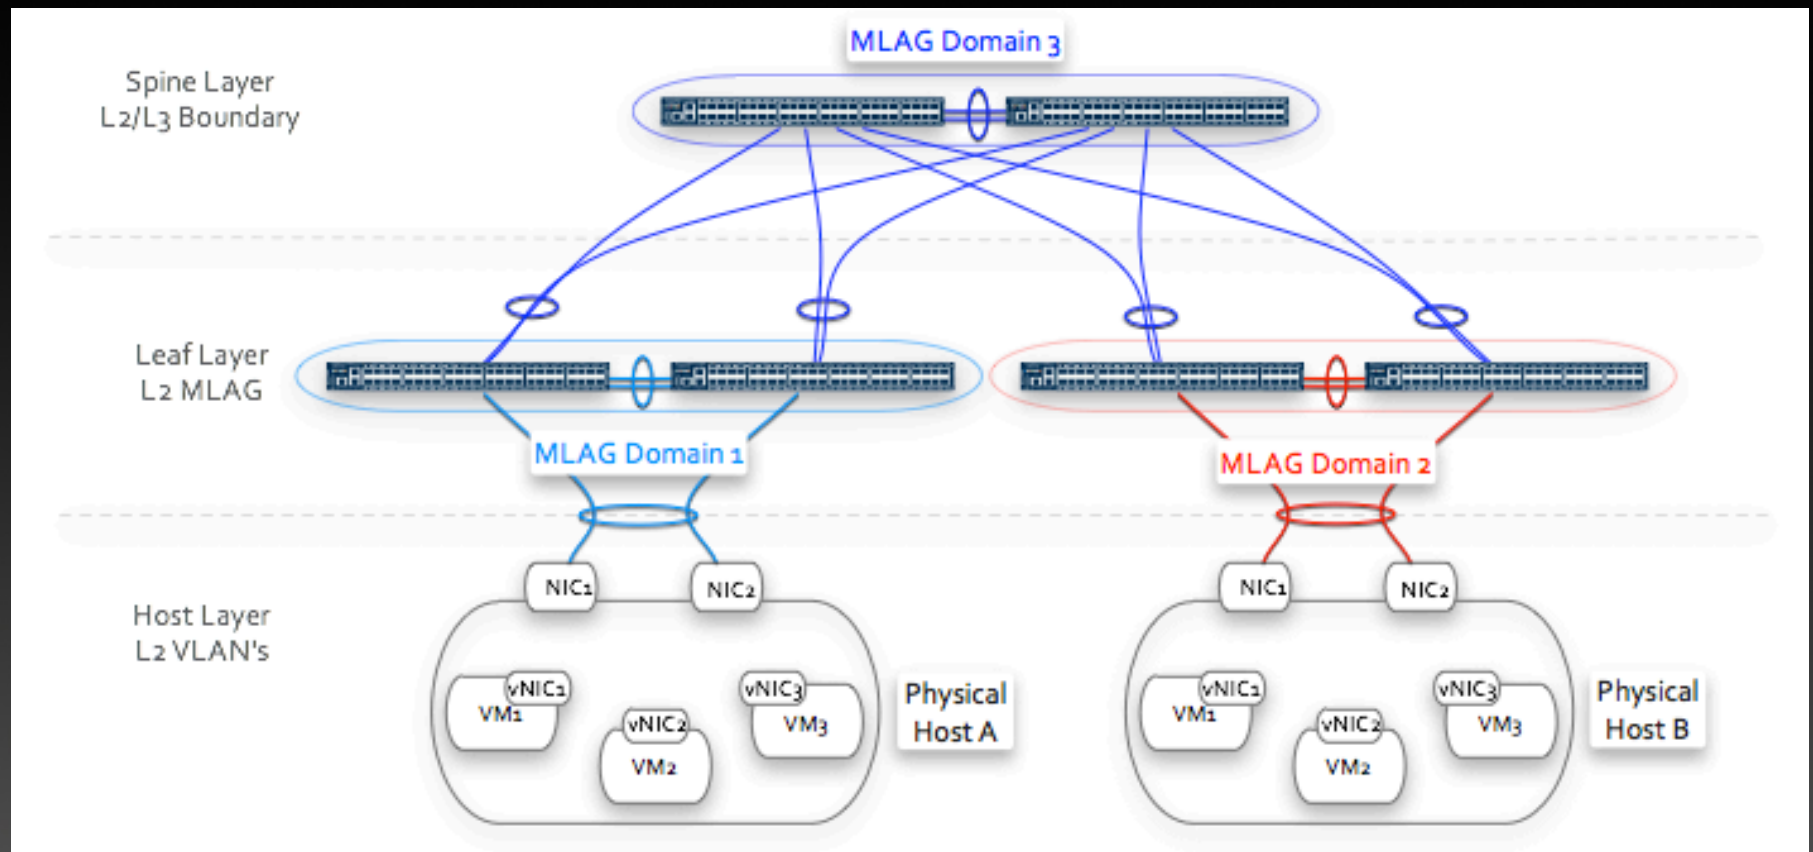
MLAG Domain 3

Spine Layer
L2/L3 Boundary

Leaf Layer
L2 MLAG

MLAG Domain 1

MLAG Domain 2

Host Layer
L2 VLAN's

NIC1

NIC2

vNIC1
VM1

vNIC2
VM2

vNIC3
VM3

Physical
Host A

NIC1

NIC2

vNIC1
VM1

vNIC2
VM2

vNIC3
VM3

Physical
Host B